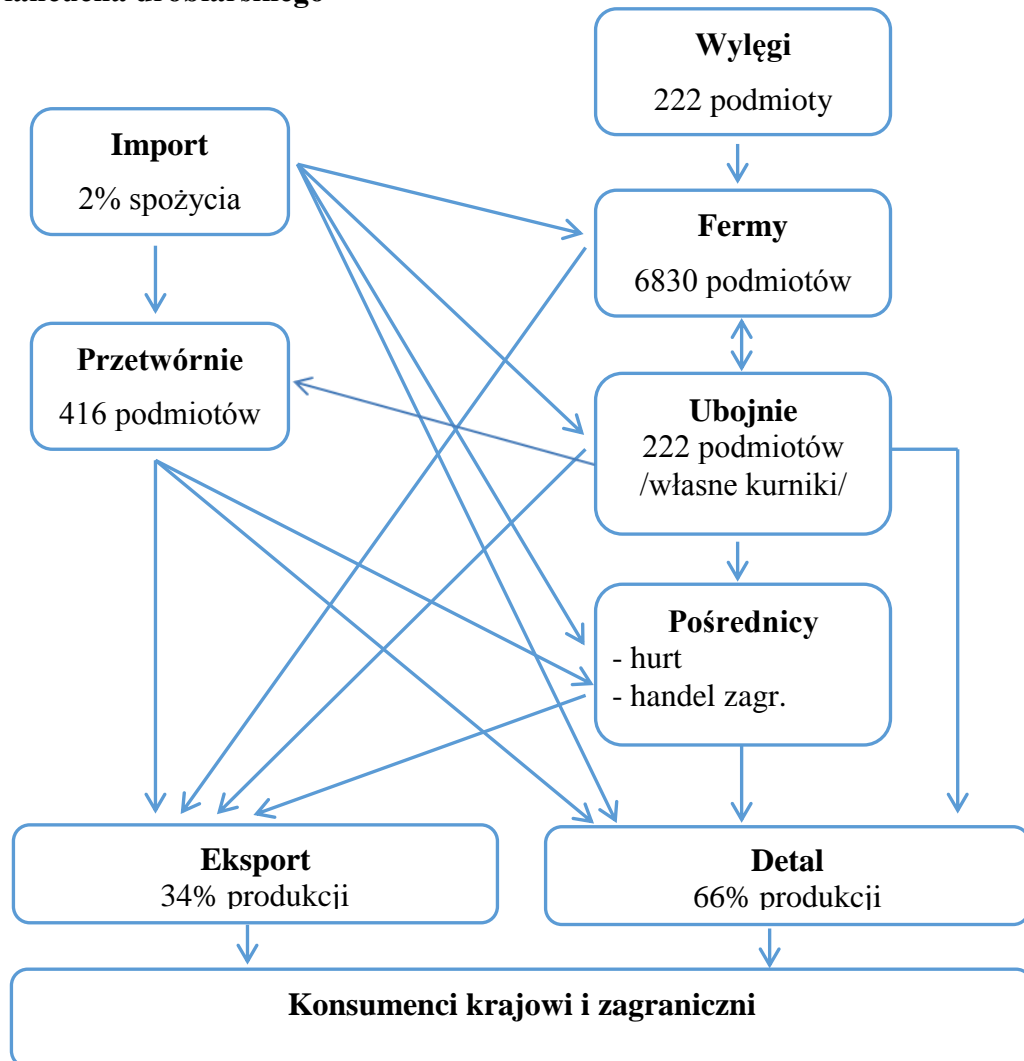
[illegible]

Wylęgi
222 podmioty

Import
2% spożycia

Fermy
6830 podmiotów

Przetwórnie
416 podmiotów

Ubojnie
222 podmiotów
/własne kurniki/

Pośrednicy
- hurt
- handel zagr.

Eksport
34% produkcji

Detal
66% produkcji

Konsumenci krajowi i zagraniczni